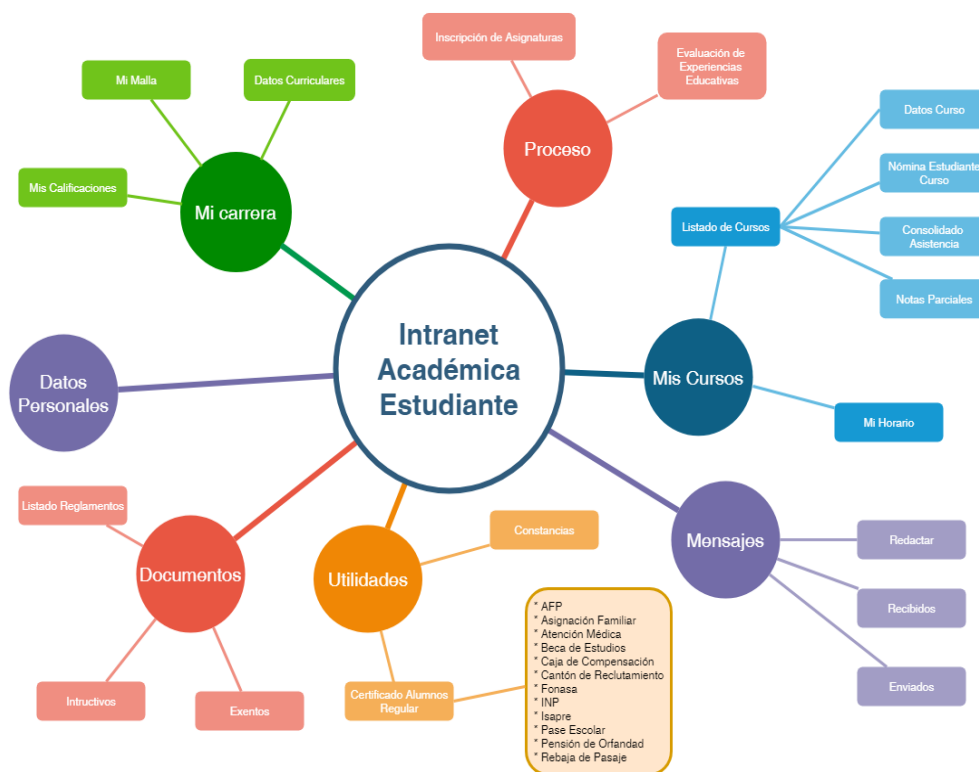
Intranet Académica Estudiante

Mi carrera

Mi Malla

Datos Curriculares

Mis Calificaciones

Proceso

Inscripción de Asignaturas

Evaluación de Experiencias Educativas

Mis Cursos

Listado de Cursos

Datos Curso

Nómina Estudiante Curso

Consolidado Asistencia

Notas Parciales

Mi Horario

Mensajes

Redactar

Recibidos

Enviados

Utilidades

Constancias

Certificado Alumnos Regular

* AFP
* Asignación Familiar
* Atención Médica
* Beca de Estudios
* Caja de Compensación
* Cantón de Reclutamiento
* Fonasa
* INP
* Isapre
* Pase Escolar
* Pensión de Orfandad
* Rebaja de Pasaje

Documentos

Listado Reglamentos

Intructivos

Exentos

Datos Personales